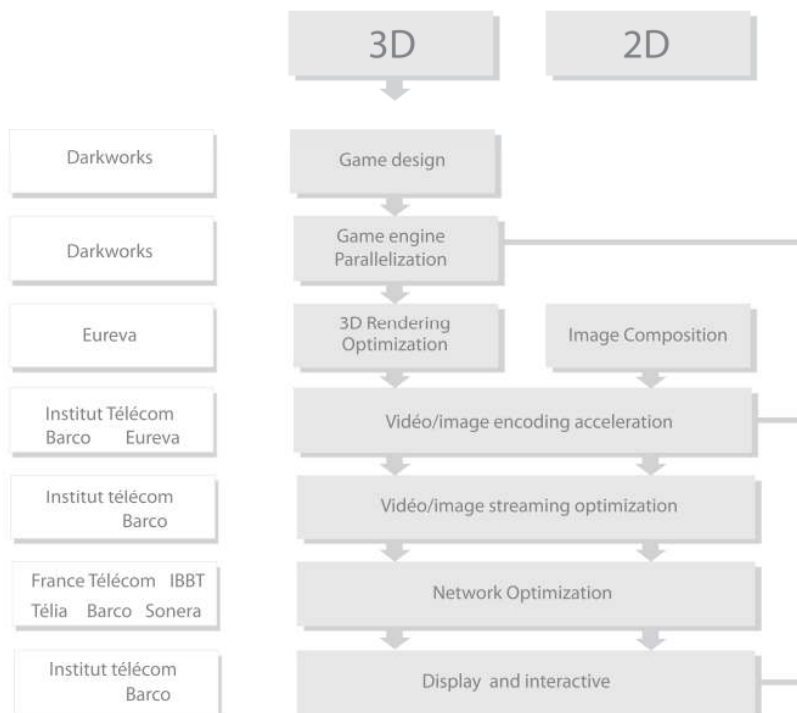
3D

2D

Darkworks

Game design

Darkworks

Game engine Parallelization

Eureva

3D Rendering Optimization

Image Composition

Institut Télécom Barco Eureva

Vidéo/image encoding acceleration

Institut télécom Barco

Vidéo/image streaming optimization

France Télécom IBBT Télia Barco Sonera

Network Optimization

Institut télécom Barco

Display and interactive